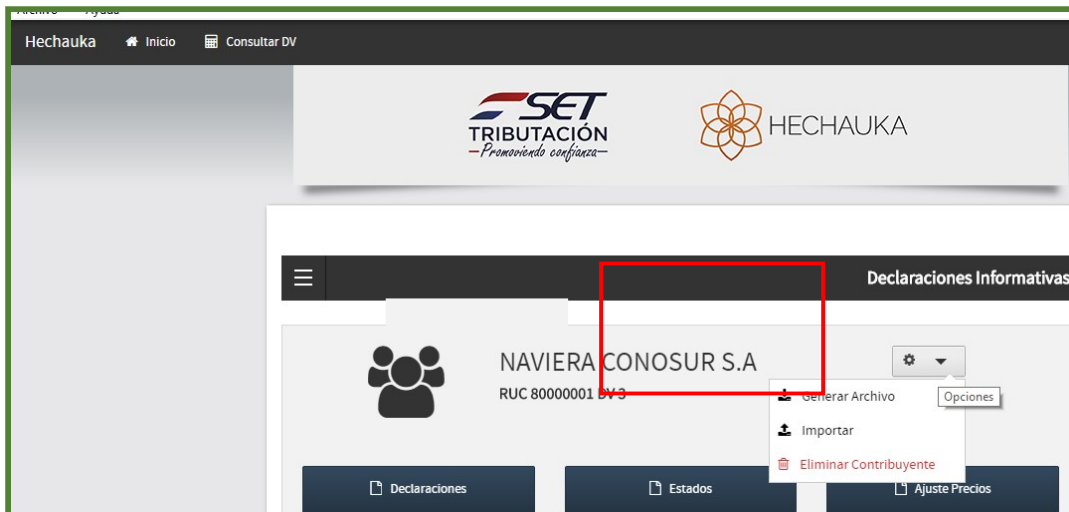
Archivo Ayuda

Hechauka Inicio Consultar DV

SET TRIBUTACIÓN
—Promoviendo confianza—

HECHAUKA

Declaraciones Informativas

NAVIERA CONOSUR S.A

RUC 80000001 DV 3

Generar Archivo

Opciones

Importar

Eliminar Contribuyente

Declaraciones

Estados

Ajuste Precios